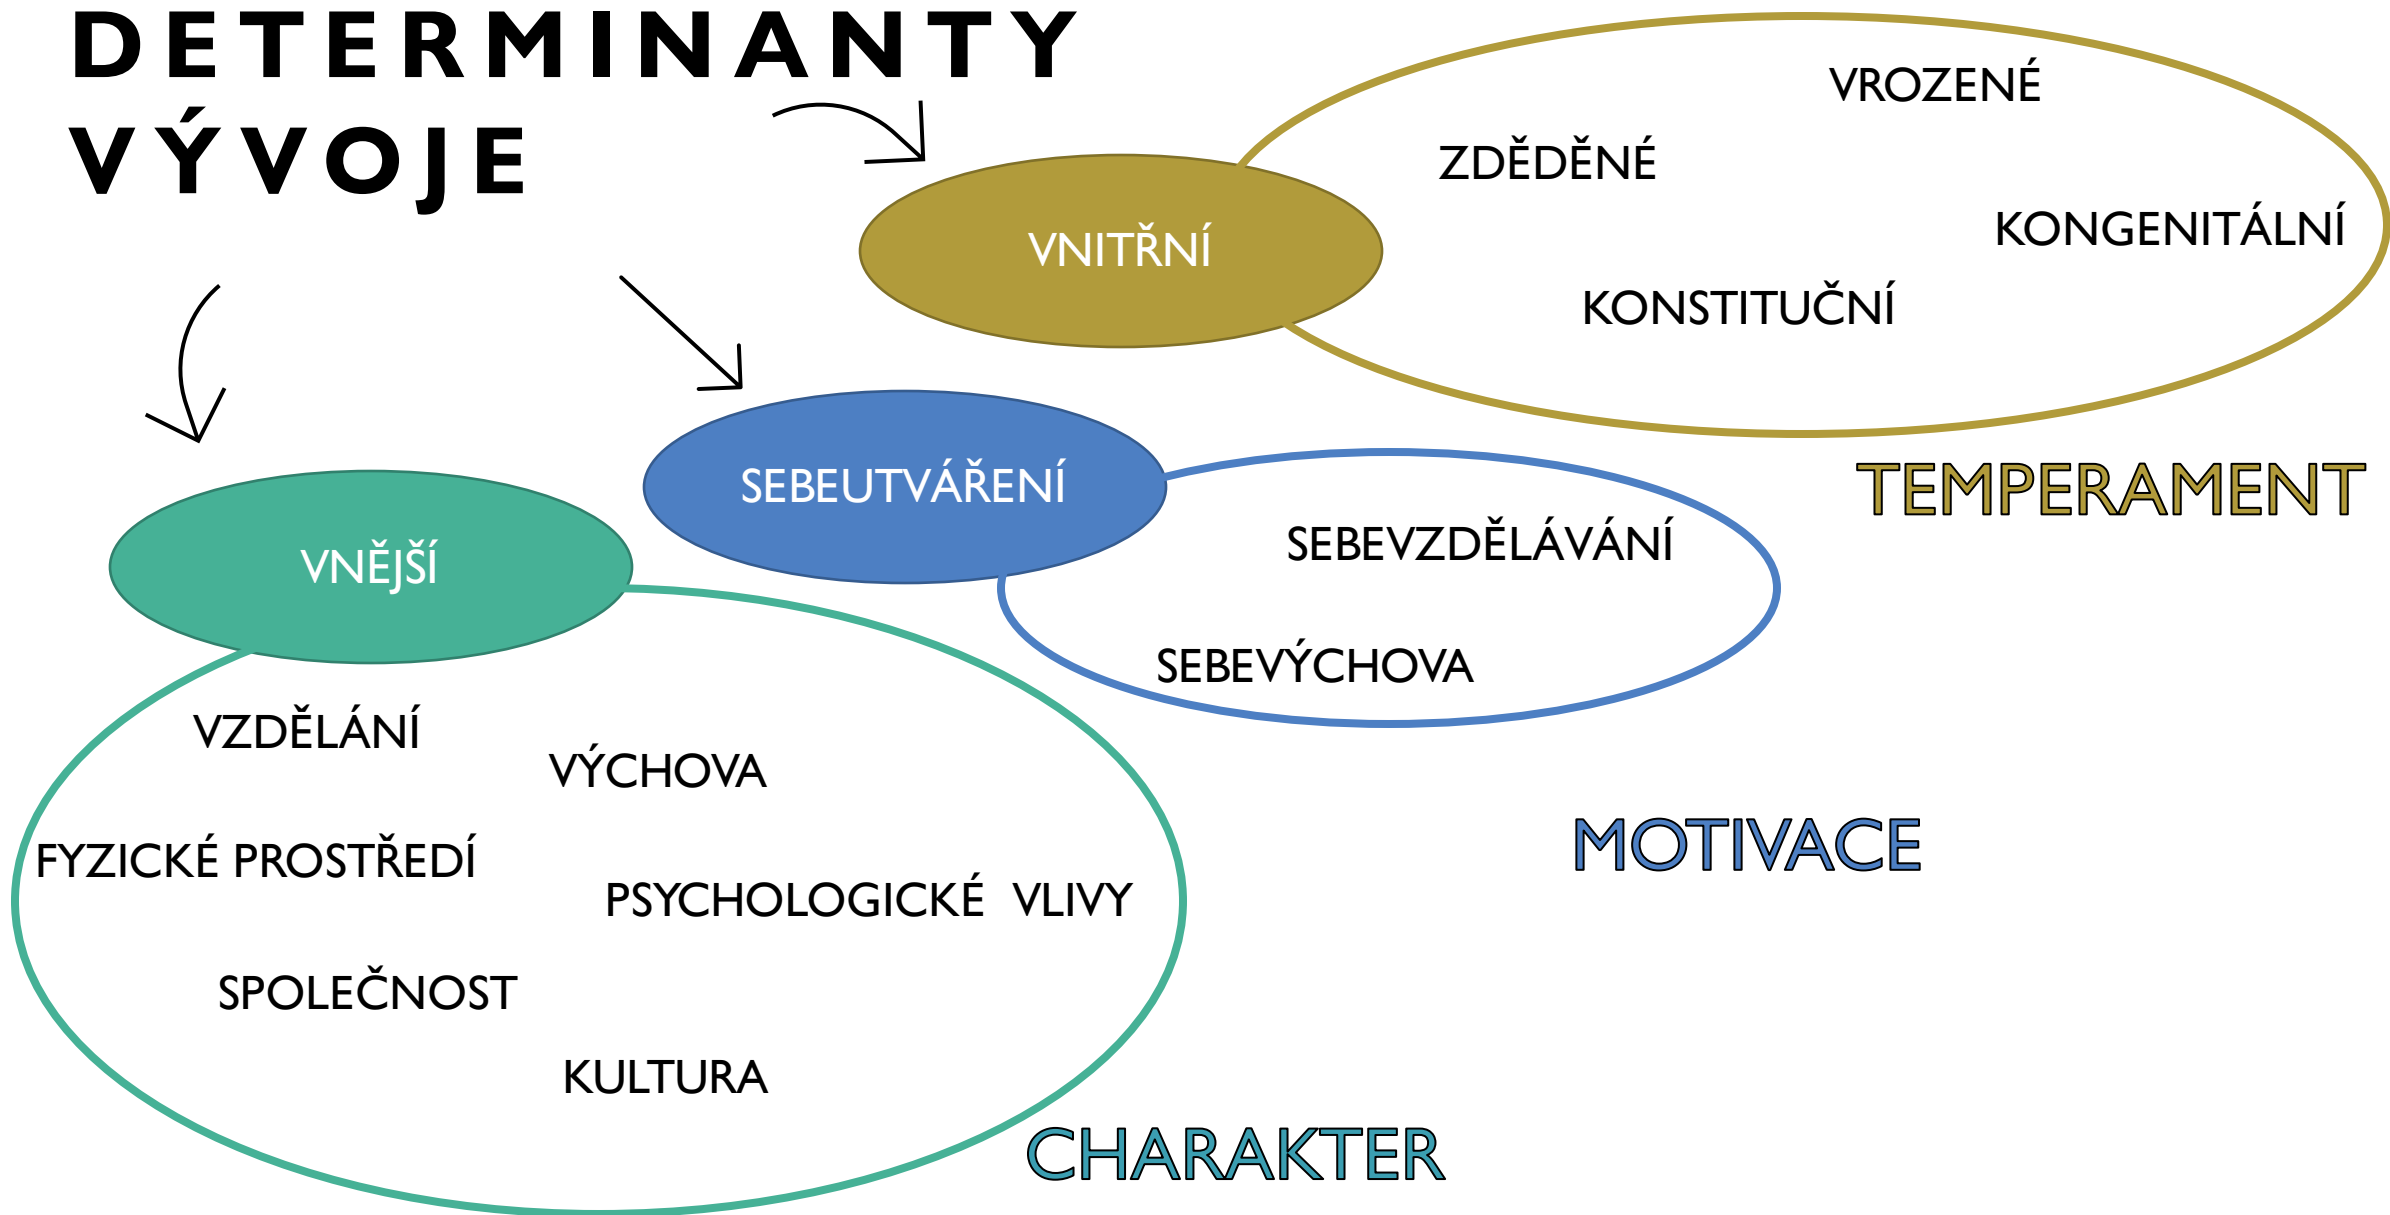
DETERMINANTY VÝVOJE

VNITŘNÍ

VROZENÉ

ZDĚDĚNÉ

KONGENITÁLNÍ

KONSTITUČNÍ

TEMPERAMENT

SEBEUTVÁŘENÍ

SEBEVZDĚLÁVÁNÍ

SEBEVÝCHOVA

MOTIVACE

VNĚJŠÍ

VZDĚLÁNÍ

VÝCHOVA

FYZICKÉ PROSTŘEDÍ

PSYCHOLOGICKÉ VLIVY

SPOLEČNOST

KULTURA

CHARAKTER